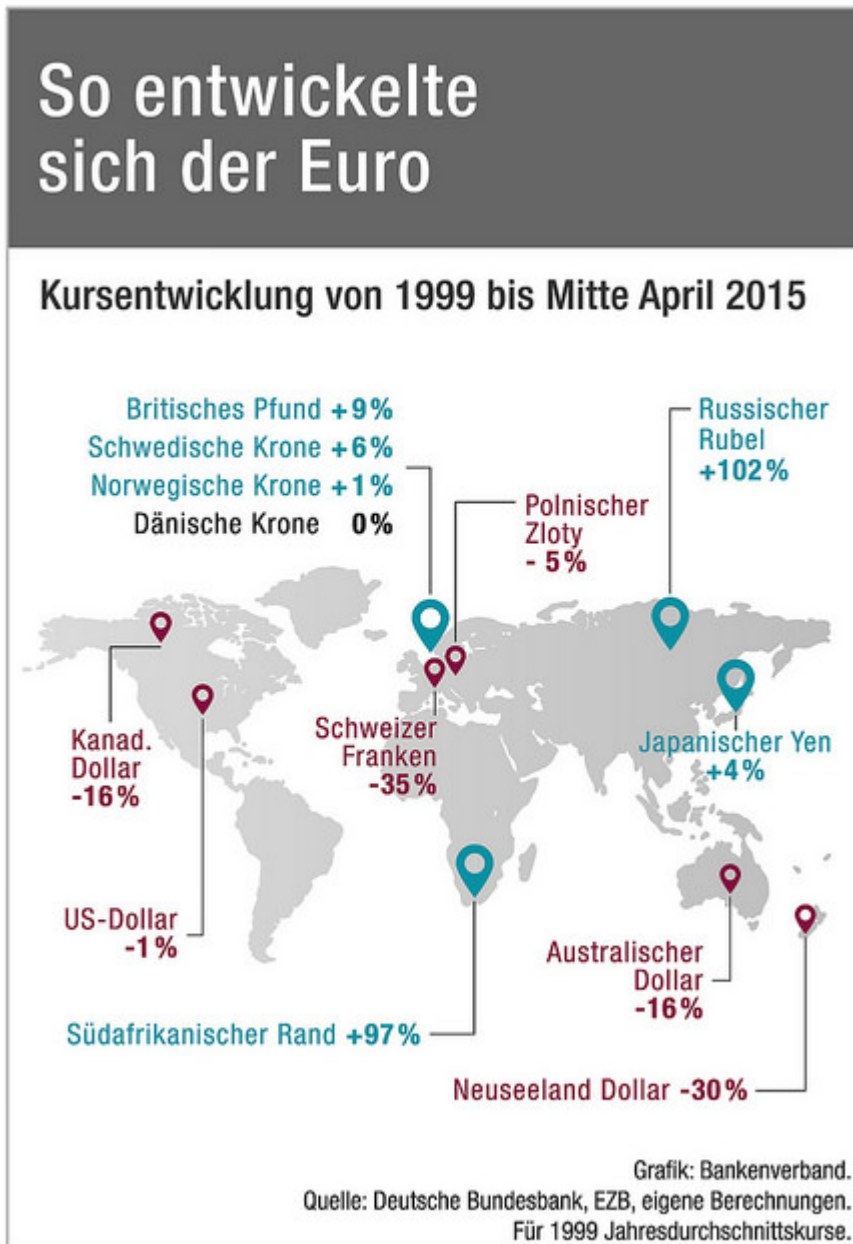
So entwickelte sich der Euro

Kursentwicklung von 1999 bis Mitte April 2015

Britisches Pfund +9%
Schwedische Krone +6%
Norwegische Krone +1%
Dänische Krone 0%

Polnischer Zloty - 5%

Russischer Rubel +102%

Kanad. Dollar -16%

Schweizer Franken -35%

Japanischer Yen +4%

US-Dollar -1%

Australischer Dollar -16%

Südafrikanischer Rand +97%

Neuseeland Dollar -30%

Grafik: Bankenverband.
Quelle: Deutsche Bundesbank, EZB, eigene Berechnungen.
Für 1999 Jahresdurchschnittskurse.